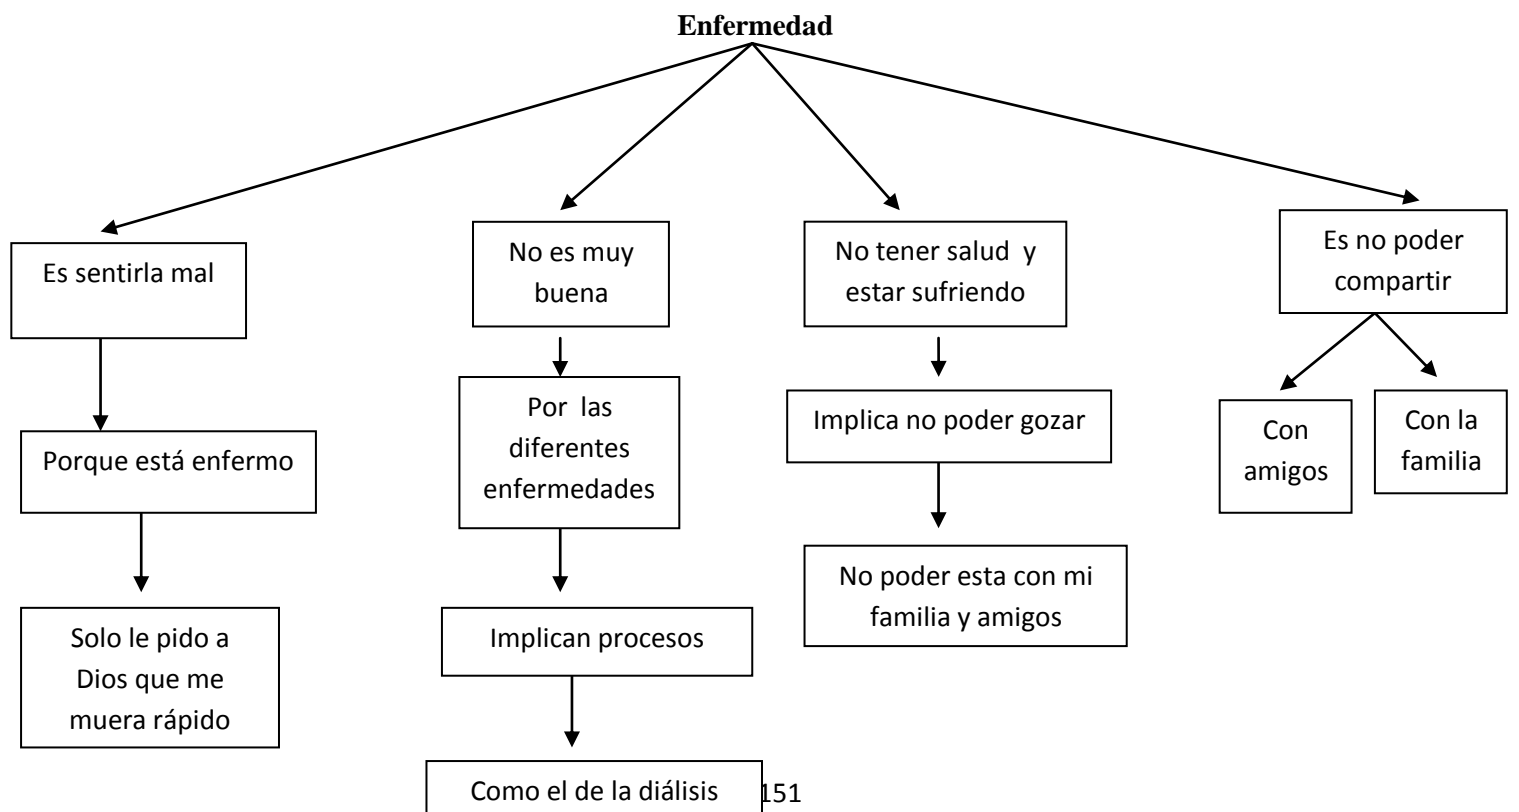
Enfermedad

Es sentirla mal

Porque está enfermo

Solo le pido a Dios que me muera rápido

No es muy buena

Por las diferentes enfermedades

Implican procesos

Como el de la diálisis

No tener salud y estar sufriendo

Implica no poder gozar

No poder esta con mi familia y amigos

Es no poder compartir

Con amigos

Con la familia

151